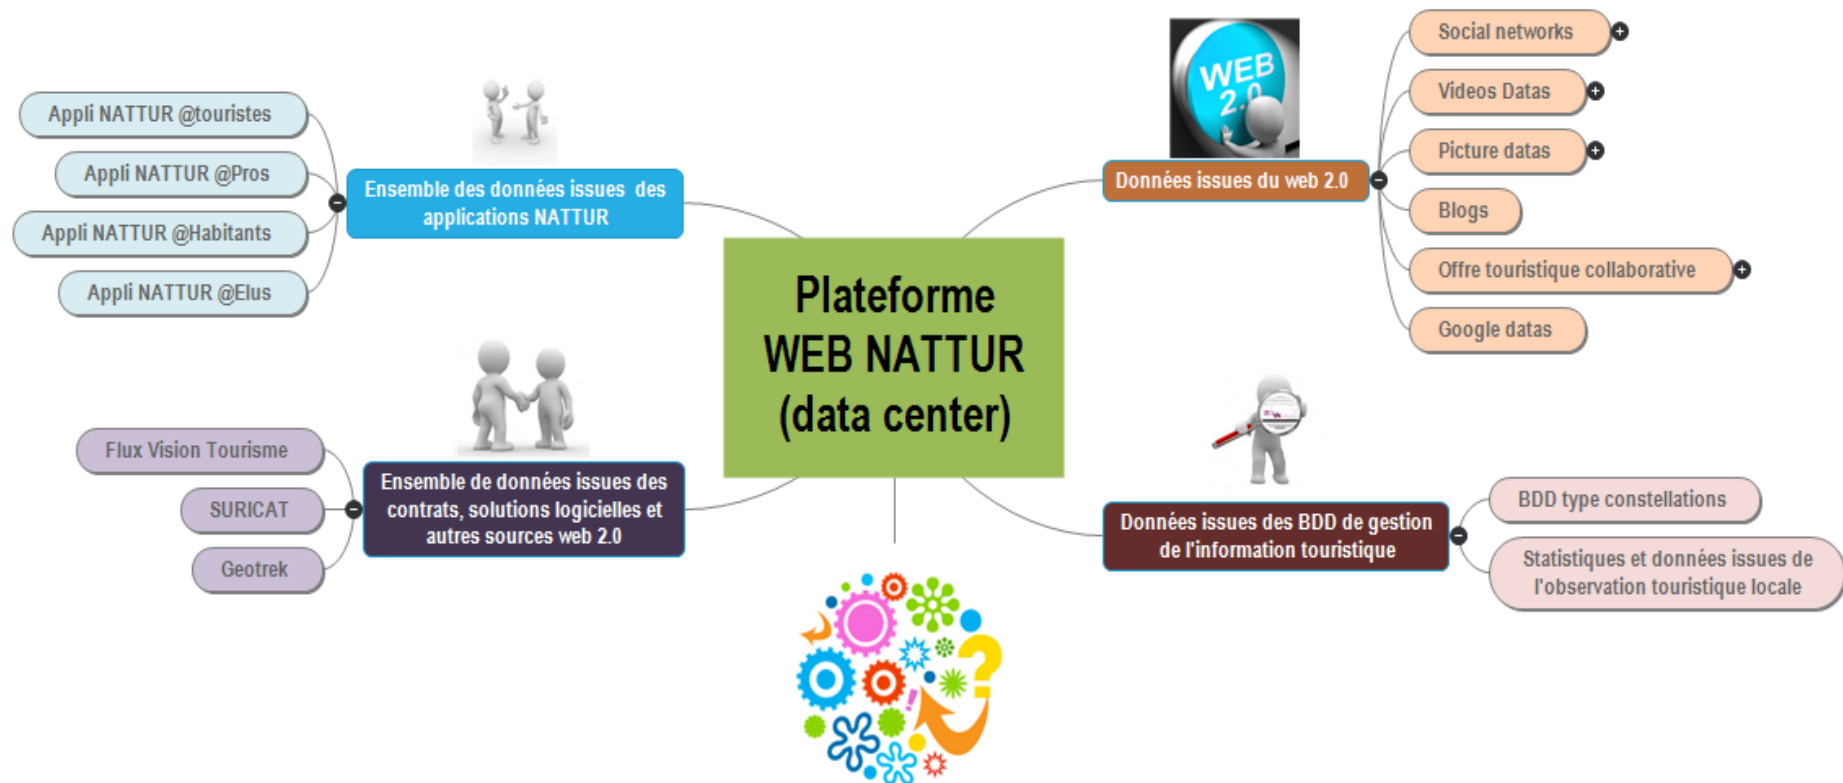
Plateforme WEB NATTUR (data center)

Ensemble des données issues des applications NATTUR

Appli NATTUR @touristes

Appli NATTUR @Pros

Appli NATTUR @Habitants

Appli NATTUR @Elus

WEB 2.0

Données issues du web 2.0

Social networks

Videos Datas

Picture datas

Blogs

Offre touristique collaborative

Google datas

Ensemble de données issues des contrats, solutions logicielles et autres sources web 2.0

Flux Vision Tourisme

SURICAT

Geotrek

Données issues des BDD de gestion de l'information touristique

BDD type constellations

Statistiques et données issues de l'observation touristique locale